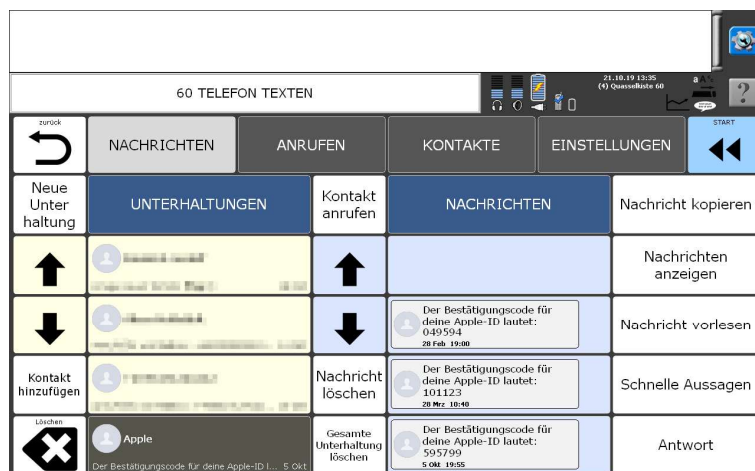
60 TELEFON TEXTEN

21.10.19 13:35
(4) Quasselliste 60

zurück

NACHRICHTEN

ANRUFEN

KONTAKTE

EINSTELLUNGEN

START

Neue Unterhaltung

UNTERHALTUNGEN

Kontakt anrufen

NACHRICHTEN

Nachricht kopieren

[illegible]

Nachrichten anzeigen

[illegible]

Der Bestätigungscode für deine Apple-ID lautet: 049594
28 Feb 19:00

Nachricht vorlesen

Kontakt hinzufügen

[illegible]

Nachricht löschen

Der Bestätigungscode für deine Apple-ID lautet: 101123
20 Mrz 10:40

Schnelle Aussagen

Löschen

Apple
Der Bestätigungscode für deine Apple-ID l... 5 Okt

Gesamte Unterhaltung löschen

Der Bestätigungscode für deine Apple-ID lautet: 595799
5 Okt 19:55

Antwort